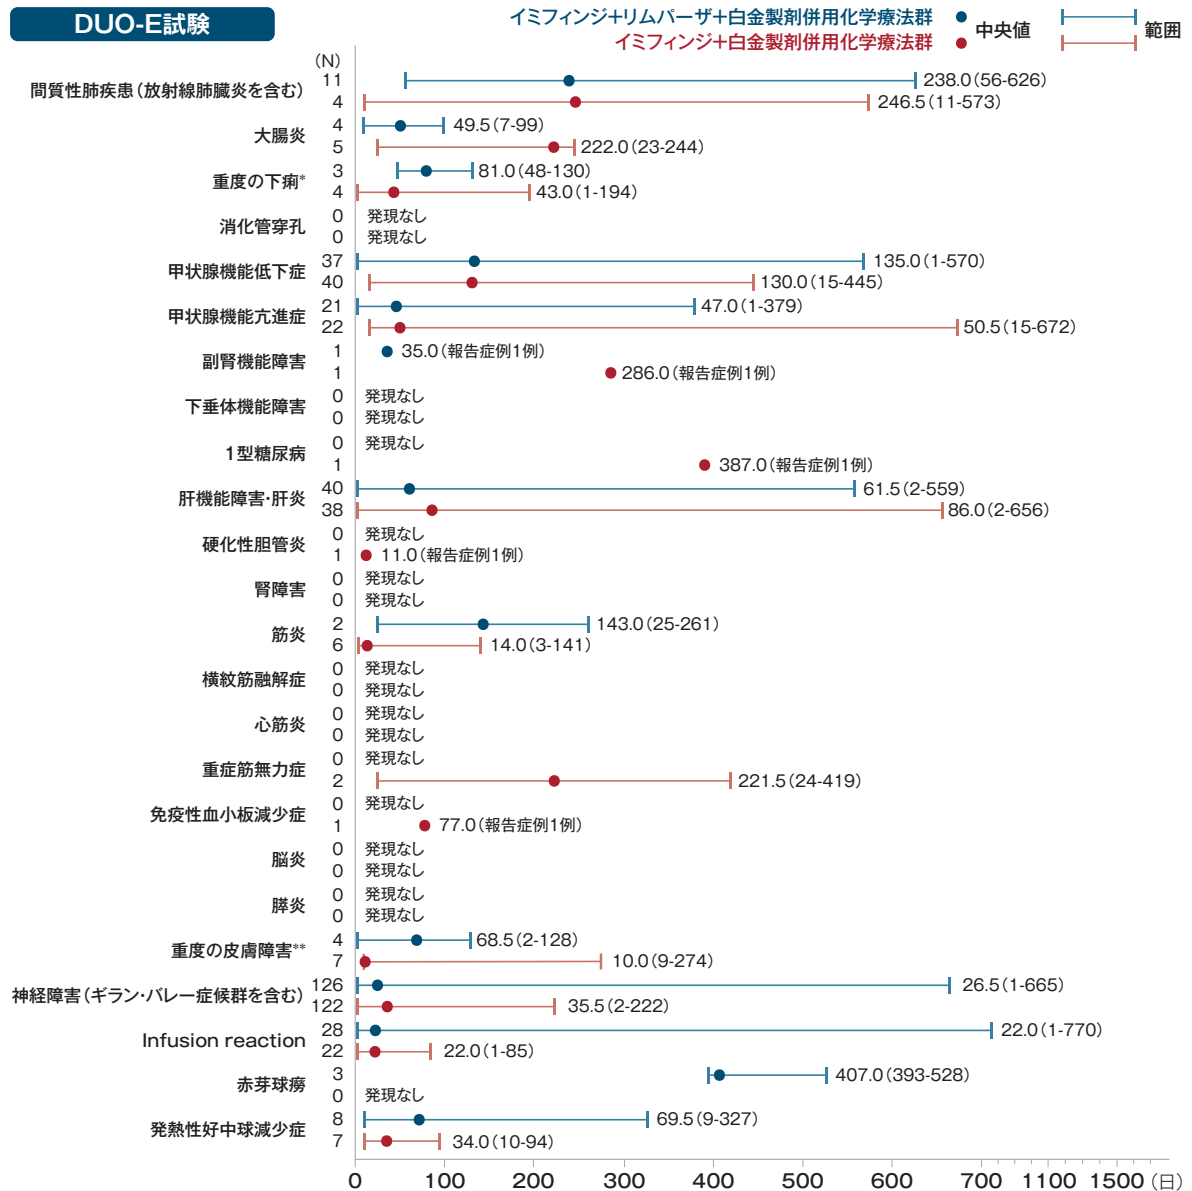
DUO-E試験

イミフィンジ+リムパーザ+白金製剤併用化学療法群 中央値 範囲
イミフィンジ+白金製剤併用化学療法群

| | (N) | |
|---|---|---|
| 間質性肺疾患(放射線肺臓炎を含む) | 11 | 238.0(56-626) |
| | 4 | 246.5(11-573) |
| 大腸炎 | 4 | 49.5(7-99) |
| | 5 | 222.0(23-244) |
| 重度の下痢* | 3 | 81.0(48-130) |
| | 4 | 43.0(1-194) |
| 消化管穿孔 | 0 | 発現なし |
| | 0 | 発現なし |
| 甲状腺機能低下症 | 37 | 135.0(1-570) |
| | 40 | 130.0(15-445) |
| 甲状腺機能亢進症 | 21 | 47.0(1-379) |
| | 22 | 50.5(15-672) |
| 副腎機能障害 | 1 | 35.0(報告症例1例) |
| | 1 | 286.0(報告症例1例) |
| 下垂体機能障害 | 0 | 発現なし |
| | 0 | 発現なし |
| 1型糖尿病 | 0 | 発現なし |
| | 1 | 387.0(報告症例1例) |
| 肝機能障害・肝炎 | 40 | 61.5(2-559) |
| | 38 | 86.0(2-656) |
| 硬化性胆管炎 | 0 | 発現なし |
| | 1 | 11.0(報告症例1例) |
| 腎障害 | 0 | 発現なし |
| | 0 | 発現なし |
| 筋炎 | 2 | 143.0(25-261) |
| | 6 | 14.0(3-141) |
| 横紋筋融解症 | 0 | 発現なし |
| | 0 | 発現なし |
| 心筋炎 | 0 | 発現なし |
| | 0 | 発現なし |
| 重症筋無力症 | 0 | 発現なし |
| | 2 | 221.5(24-419) |
| 免疫性血小板減少症 | 0 | 発現なし |
| | 1 | 77.0(報告症例1例) |
| 脳炎 | 0 | 発現なし |
| | 0 | 発現なし |
| 膵炎 | 0 | 発現なし |
| | 0 | 発現なし |
| 重度の皮膚障害** | 4 | 68.5(2-128) |
| | 7 | 10.0(9-274) |
| 神経障害(ギラン・バレー症候群を含む) | 126 | 26.5(1-665) |
| | 122 | 35.5(2-222) |
| Infusion reaction | 28 | 22.0(1-770) |
| | 22 | 22.0(1-85) |
| 赤芽球癆 | 3 | 407.0(393-528) |
| | 0 | 発現なし |
| 発熱性好中球減少症 | 8 | 69.5(9-327) |
| | 7 | 34.0(10-94) |

0 100 200 300 400 500 600 700 1100 1500 (日)